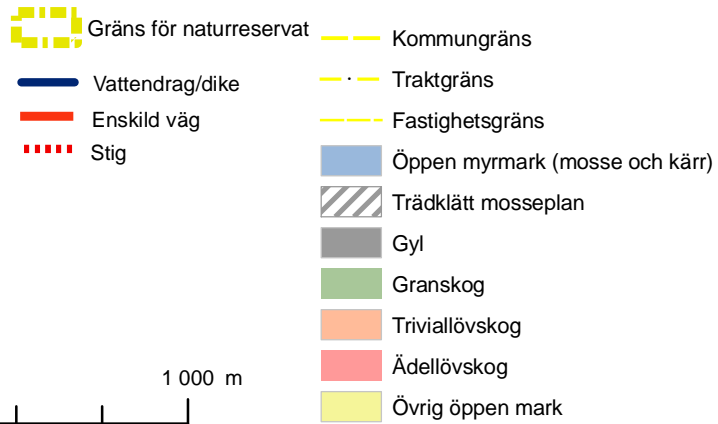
Gräns för naturreservat
Vattendrag/dike
Enskild väg
Stig

Kommungräns
Traktgräns
Fastighetsgräns
Öppen myrmark (mosse och kärr)
Trädklätt mosseplan
Gyl
Granskog
Triviallövskog
Ädellövskog
Övrig öppen mark

1 000 m